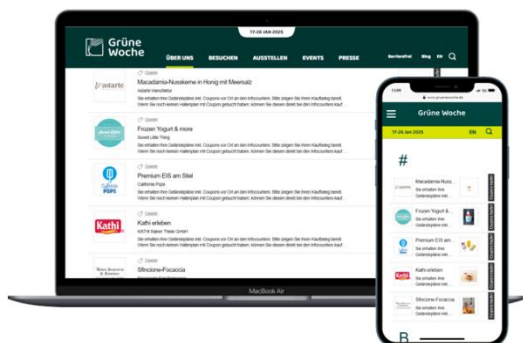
Grüne Woche

17-26 JAN 2025

ÜBER UNS BESUCHEN AUSSTELLEN EVENTS PRESSE

Barrierefrei Blog EN

i'astarte

Gastro
Macadamia-Nusskerne in Honig mit Meersalz
Astarte Manufaktur
Sie erhalten Ihre Gelbrotpläne mit Coupons vor Ort an den Infocountern. Bitte zeigen Sie Ihren Kaufbeleg bereit. Wenn Sie noch keinen Hallenplan mit Coupon gebucht haben, können Sie diesen direkt bei den Infocountern kaufen.

Gastro
Frozen Yogurt & more
Sweet Little Thing
Sie erhalten Ihre Gelbrotpläne mit Coupons vor Ort an den Infocountern. Bitte zeigen Sie Ihren Kaufbeleg bereit. Wenn Sie noch keinen Hallenplan mit Coupon gebucht haben, können Sie diesen direkt bei den Infocountern kaufen.

California POPS

Gastro
Premium EIS am Stiel
California Pops
Sie erhalten Ihre Gelbrotpläne mit Coupons vor Ort an den Infocountern. Bitte zeigen Sie Ihren Kaufbeleg bereit. Wenn Sie noch keinen Hallenplan mit Coupon gebucht haben, können Sie diesen direkt bei den Infocountern kaufen.

Kathi

Gastro
Kathi erleben
KATHI Rainer Thiele GmbH
Sie erhalten Ihre Gelbrotpläne mit Coupons vor Ort an den Infocountern. Bitte zeigen Sie Ihren Kaufbeleg bereit. Wenn Sie noch keinen Hallenplan mit Coupon gebucht haben, können Sie diesen direkt bei den Infocountern kaufen.

Gastro
Sfincione-Focaccia

MacBook Air

www.gruenewoche.de

Grüne Woche

17-26 JAN 2025 EN

#

Macadamia-Nuss...
Sie erhalten Ihre Gelbrotpläne mit...

Frozen Yogurt &...
Sie erhalten Ihre Gelbrotpläne mit...

Premium EIS am...
Sie erhalten Ihre Gelbrotpläne mit...

Kathi erleben
Sie erhalten Ihre Gelbrotpläne mit...

Sfincione-Focaccia
Sie erhalten Ihre Gelbrotpläne mit...

B